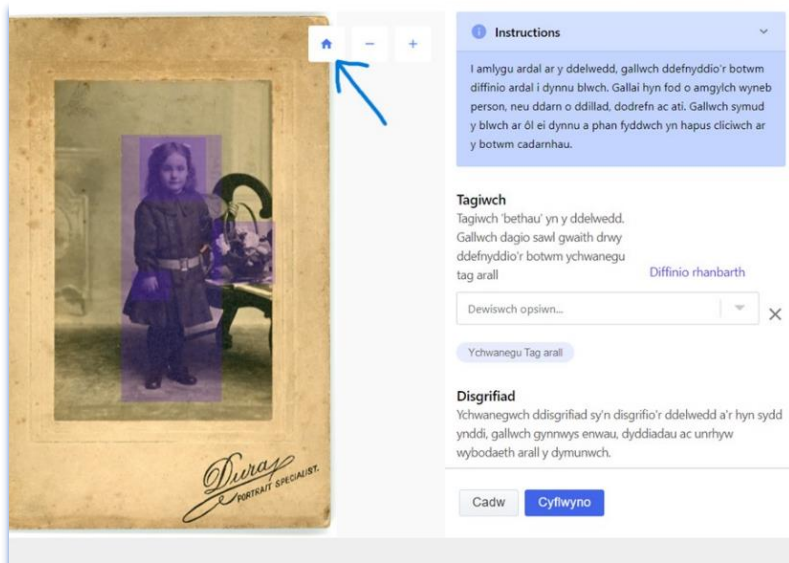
Duray
PORTRAIT SPECIALIST.

−
+

Instructions

I amlygu ardal ar y ddelwedd, gallwch ddefnyddio'r botwm diffinio ardal i dynnu blwch. Gallai hyn fod o amgylch wyneb person, neu ddarn o ddillad, dodrefn ac ati. Gallwch symud y blwch ar ôl ei dynnu a phan fyddwch yn hapus cliciwch ar y botwm cadarnhau.

Tagiwch
Tagiwch 'bethau' yn y ddelwedd. Gallwch dagio sawl gwaith drwy ddefnyddio'r botwm ychwanegu tag arall

Diffinio rhanbarth

Dewiswch opsiwn...

Ychwanegu Tag arall

Disgrifiad
Ychwanegwch ddisgrifiad sy'n disgrifio'r ddelwedd a'r hyn sydd ynddi, gallwch gynnwys enwau, dyddiadau ac unrhyw wybodaeth arall y dymunwch.

Cadw
Cyflwyno